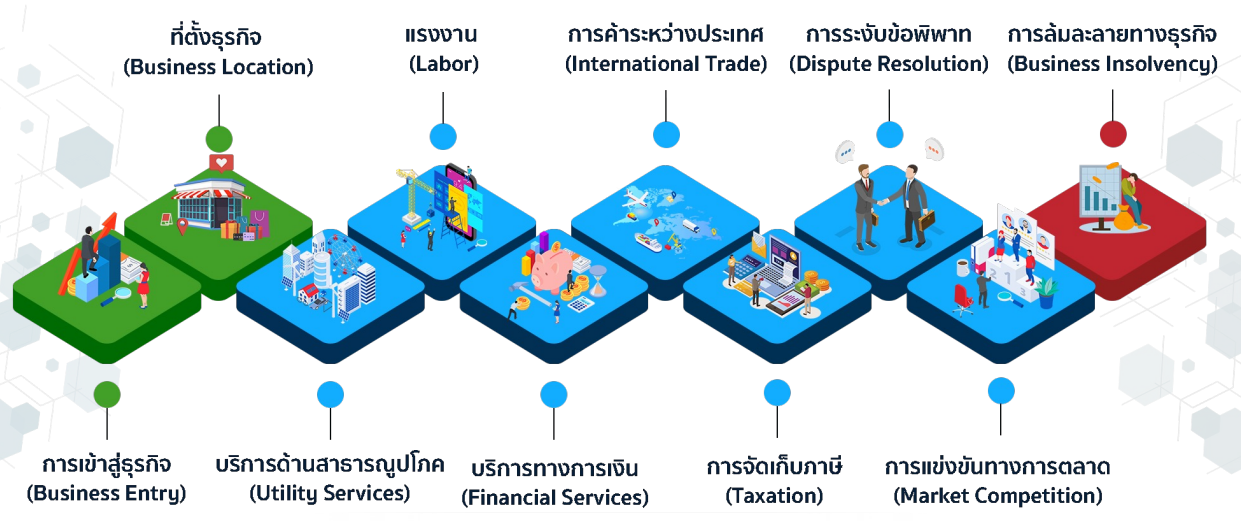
ที่ตั้งธุรกิจ
(Business Location)

แรงงาน
(Labor)

การค้าระหว่างประเทศ
(International Trade)

การระงับข้อพิพาท
(Dispute Resolution)

การล้มละลายทางธุรกิจ
(Business Insolvency)

การเข้าสู่ธุรกิจ
(Business Entry)

บริการด้านสาธารณูปโภค
(Utility Services)

บริการทางการเงิน
(Financial Services)

การจัดเก็บภาษี
(Taxation)

การแข่งขันทางการตลาด
(Market Competition)